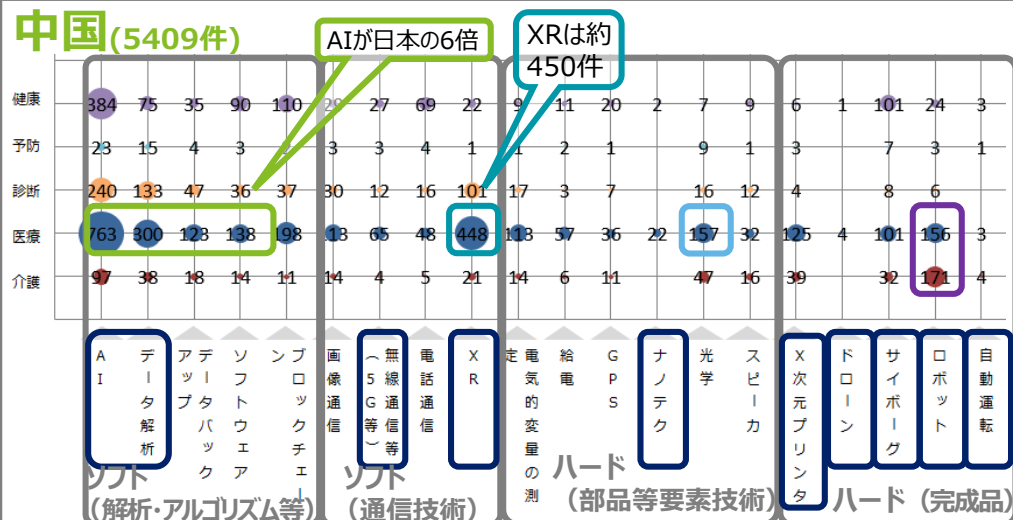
中国(5409件)

AIが日本の6倍

XRは約450件

| | AI | データ解析 | データバックアップ | ソフトウェア | ブロックチェーン | 画像通信 | 無線通信等(5G等) | 電話通信 | XR | 電気的変量の測定 | 給電 | GPS | ナノテク | 光学 | スピーカ | X次元プリンタ | ドローン | サイボーグ | ロボット | 自動運転 |
|---|---|---|---|---|---|---|---|---|---|---|---|---|---|---|---|---|---|---|---|---|
| 健康 | 384 | 75 | 35 | 90 | 110 | 29 | 27 | 69 | 22 | 9 | 11 | 20 | 2 | 7 | 9 | 6 | 1 | 101 | 24 | 3 |
| 予防 | 23 | 15 | 4 | 3 | | 3 | 3 | 4 | 1 | 1 | 2 | 1 | | 9 | 1 | 3 | | 7 | 3 | 1 |
| 診断 | 240 | 133 | 47 | 36 | 37 | 30 | 12 | 16 | 101 | 17 | 3 | 7 | | 16 | 12 | 4 | | 8 | 6 | |
| 医療 | 763 | 300 | 123 | 138 | 198 | 13 | 65 | 48 | 448 | 113 | 57 | 36 | 22 | 157 | 32 | 125 | 4 | 101 | 156 | 3 |
| 介護 | 97 | 38 | 18 | 14 | 11 | 14 | 4 | 5 | 21 | 14 | 6 | 11 | | 47 | 16 | 39 | | 32 | 171 | 4 |

ソフト(解析・アルゴリズム等)
ソフト(通信技術)
ハード(部品等要素技術)
ハード(完成品)